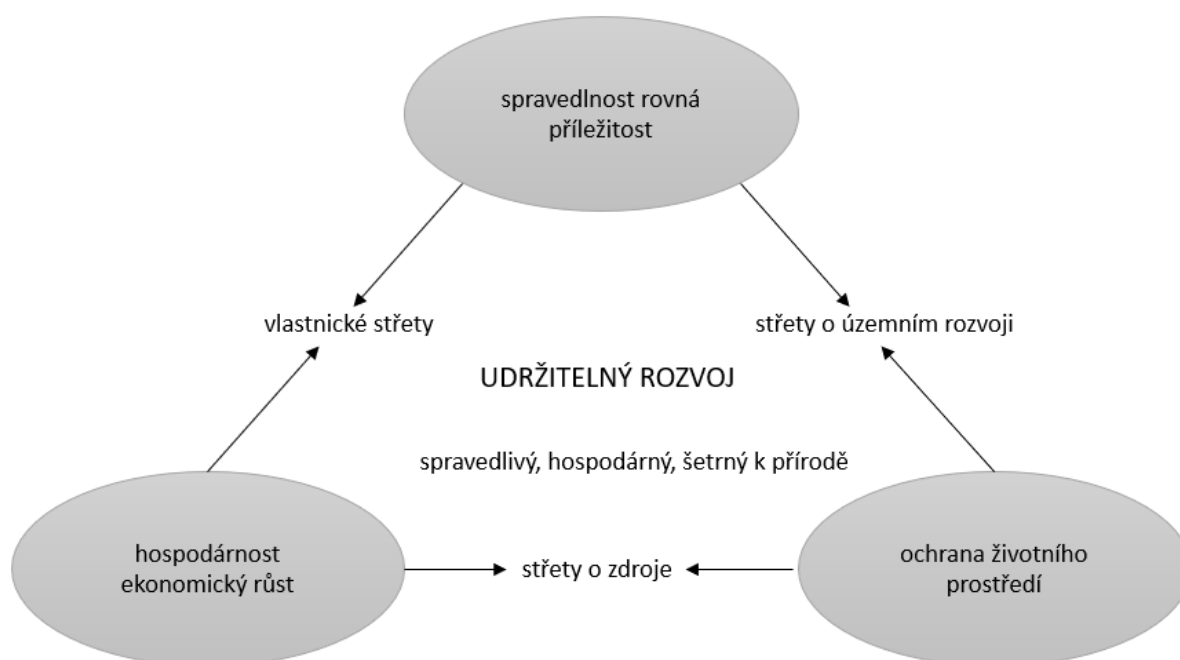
spravedlnost rovná příležitost

vlastnické střety

střety o územním rozvoji

UDRŽITELNÝ ROZVOJ

spravedlivý, hospodárný, šetrný k přírodě

hospodárnost ekonomický růst

střety o zdroje

ochrana životního prostředí